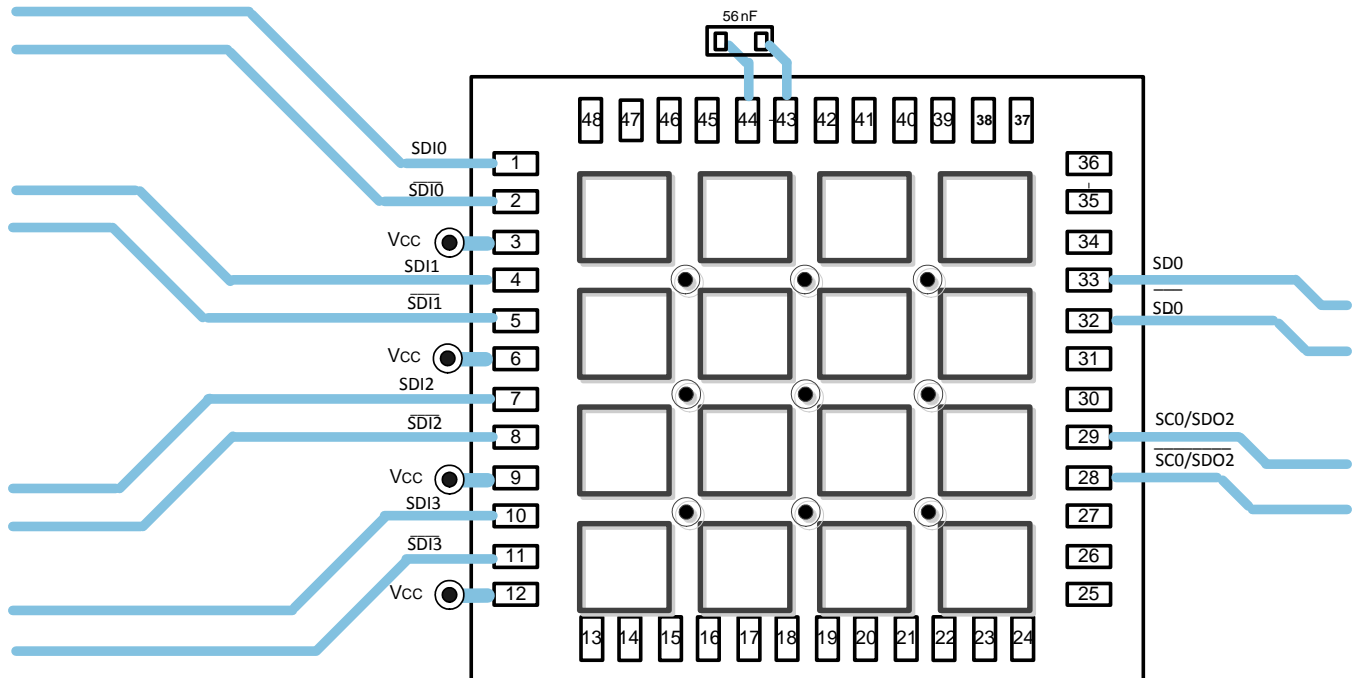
56 nF

48 47 46 45 44 43 42 41 40 39 38 37

SDI0 1
$\overline{SDI0}$ 2
Vcc 3
SDI1 4
$\overline{SDI1}$ 5
Vcc 6
SDI2 7
$\overline{SDI2}$ 8
Vcc 9
SDI3 10
$\overline{SDI3}$ 11
Vcc 12

36
35
34
33 SD0
32 $\overline{SD0}$
31
30
29 SC0/SDO2
28 $\overline{SC0/SDO2}$
27
26
25

13 14 15 16 17 18 19 20 21 22 23 24